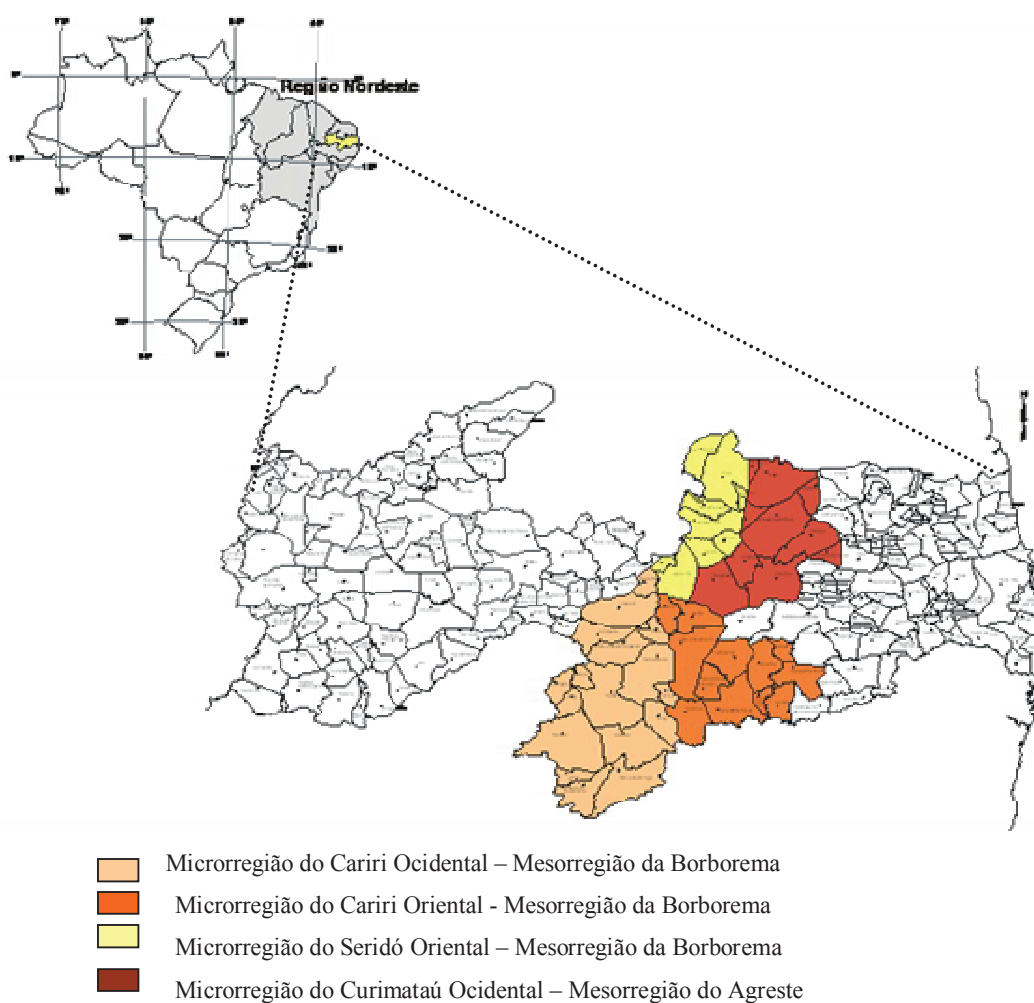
Região Nordeste

Microrregião do Cariri Ocidental – Mesorregião da Borborema
Microrregião do Cariri Oriental - Mesorregião da Borborema
Microrregião do Seridó Oriental – Mesorregião da Borborema
Microrregião do Curimataú Ocidental – Mesorregião do Agreste